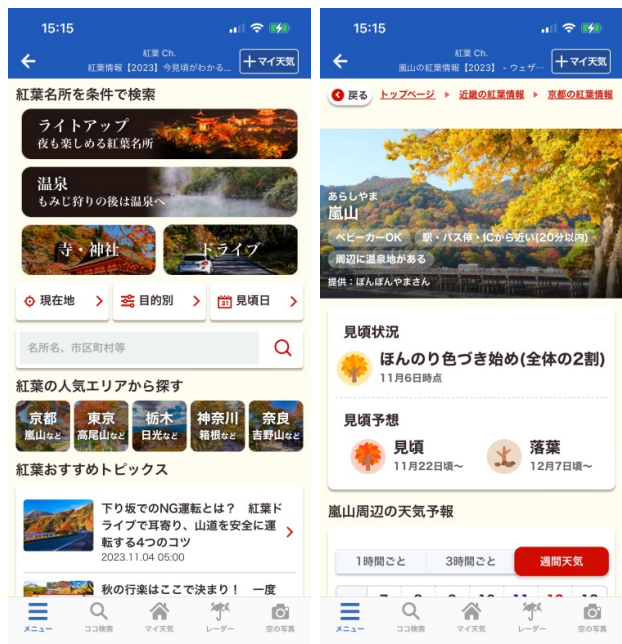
15:15

紅葉 Ch.
紅葉情報【2023】今見頃がわかる...
＋マイ天気

紅葉名所を条件で検索

ライトアップ
夜も楽しめる紅葉名所

温泉
もみじ狩りの後は温泉へ

寺・神社

ドライブ

現在地
目的別
見頃日

名所名、市区町村等

紅葉の人気エリアから探す

京都
嵐山など

東京
高尾山など

栃木
日光など

神奈川
箱根など

奈良
吉野山など

紅葉おすすめトピックス

下り坂でのNG運転とは？ 紅葉ドライブで耳寄り、山道を安全に運転する4つのコツ
2023.11.04 05:00

秋の行楽はここで決まり！ 一度

メニュー
ココ検索
マイ天気
レーダー
空の写真

15:15

紅葉 Ch.
嵐山の紅葉情報【2023】- ウェザ...
＋マイ天気

戻る
トップページ
近畿の紅葉情報
京都の紅葉情報

あらしやま
嵐山
ベビーカーOK
駅・バス停・ICから近い(20分以内)
周辺に温泉地がある
提供：ぽんぽんやまさん

見頃状況
ほんのり色づき始め(全体の2割)
11月6日時点

見頃予想
見頃
11月22日頃〜
落葉
12月7日頃〜

嵐山周辺の天気予報

1時間ごと
3時間ごと
週間天気

メニュー
ココ検索
マイ天気
レーダー
空の写真